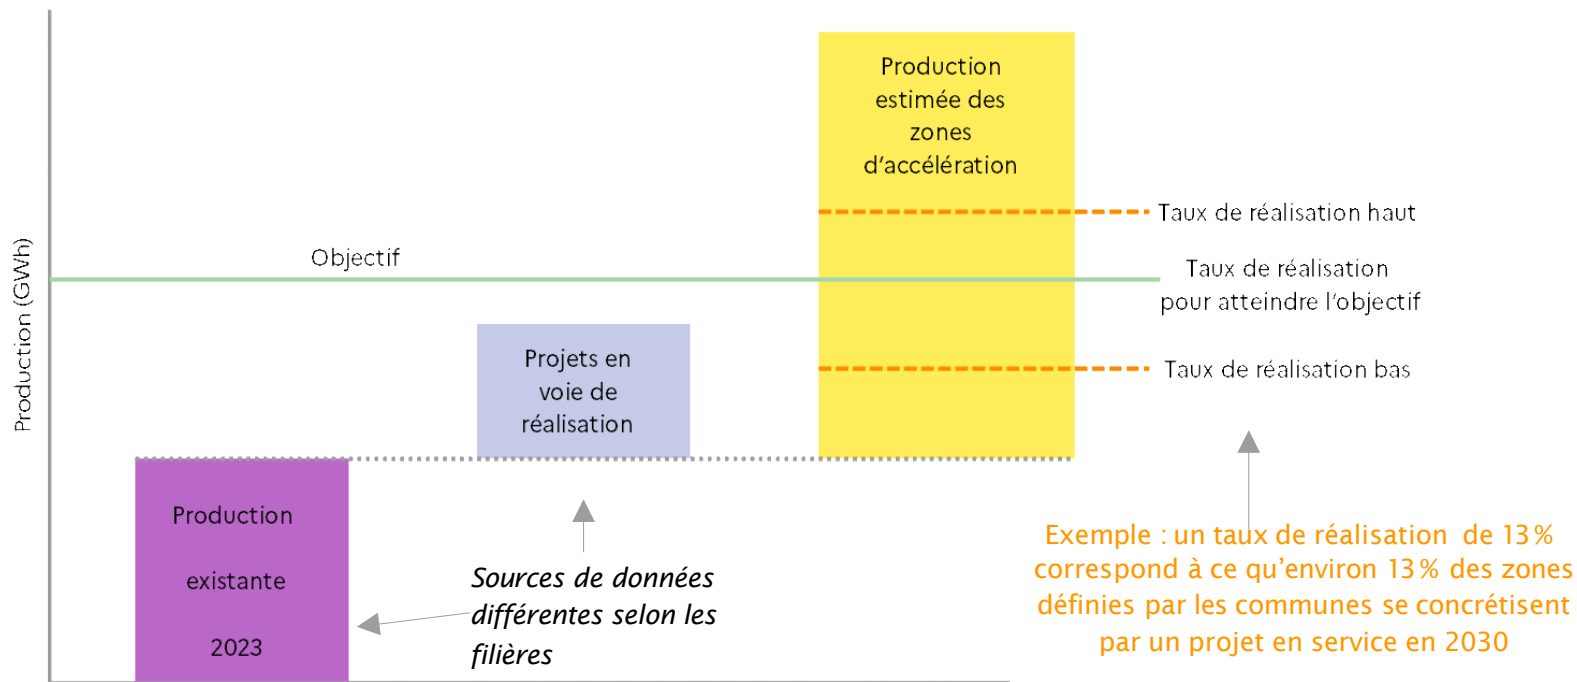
Production (GWh)

Production estimée des zones d'accélération

Taux de réalisation haut

Objectif

Taux de réalisation pour atteindre l'objectif

Projets en voie de réalisation

Taux de réalisation bas

Production existante 2023

Sources de données différentes selon les filières

Exemple : un taux de réalisation de 13 % correspond à ce qu'environ 13 % des zones définies par les communes se concrétisent par un projet en service en 2030